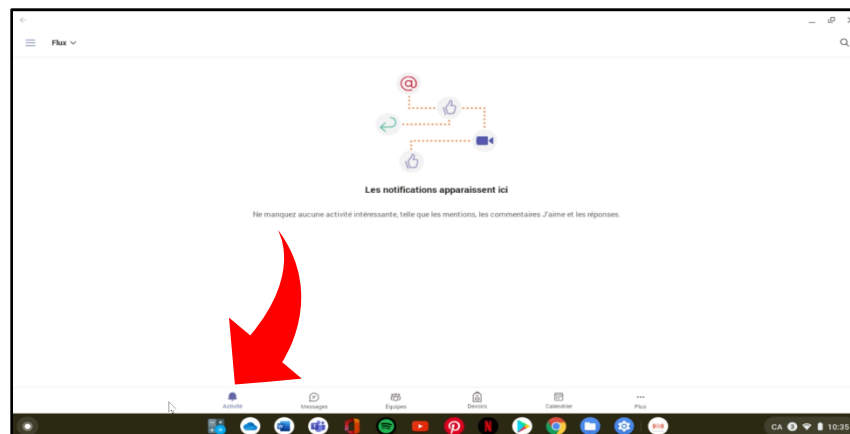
Flux

Les notifications apparaissent ici

Ne manquez aucune activité intéressante, telle que les mentions, les commentaires J'aime et les réponses.

Activité
Messages
Équipes
Devoirs
Calendrier
Plus

CA
10:35